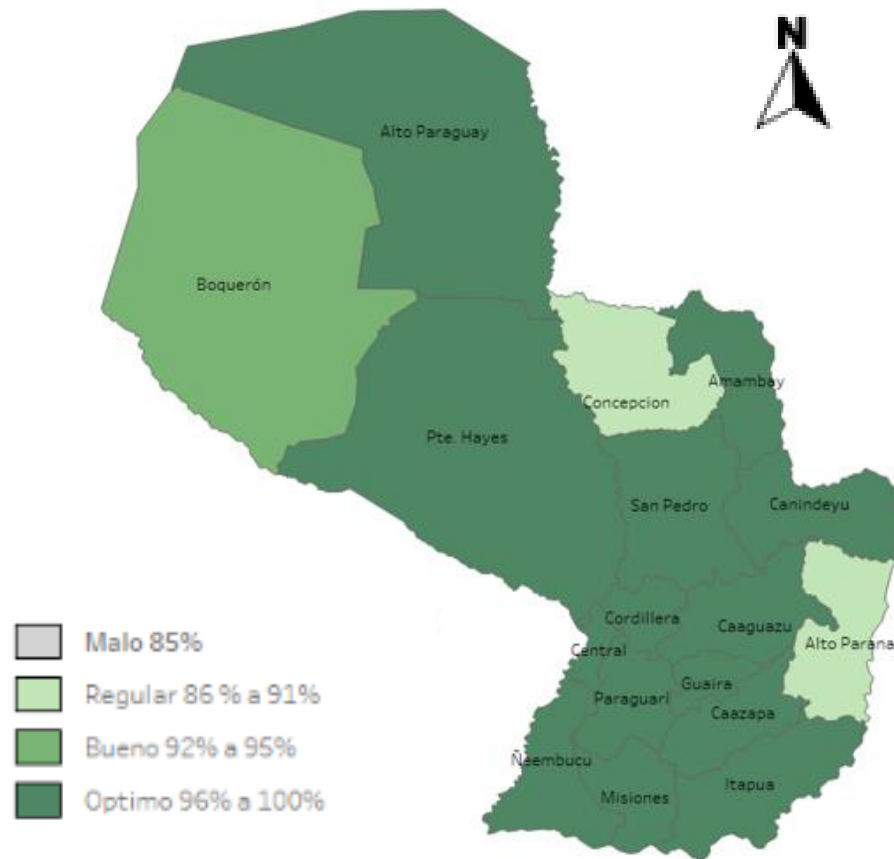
N

Alto Paraguay

Boquerón

Concepcion

Amambay

Pte. Hayes

San Pedro

Canindeyu

Cordillera

Caaguazu

Alto Parana

Central

Guaira

Paraguari

Caazapa

Ñeembucu

Itapua

Misiones

Malo 85%

Regular 86 % a 91%

Bueno 92% a 95%

Optimo 96% a 100%